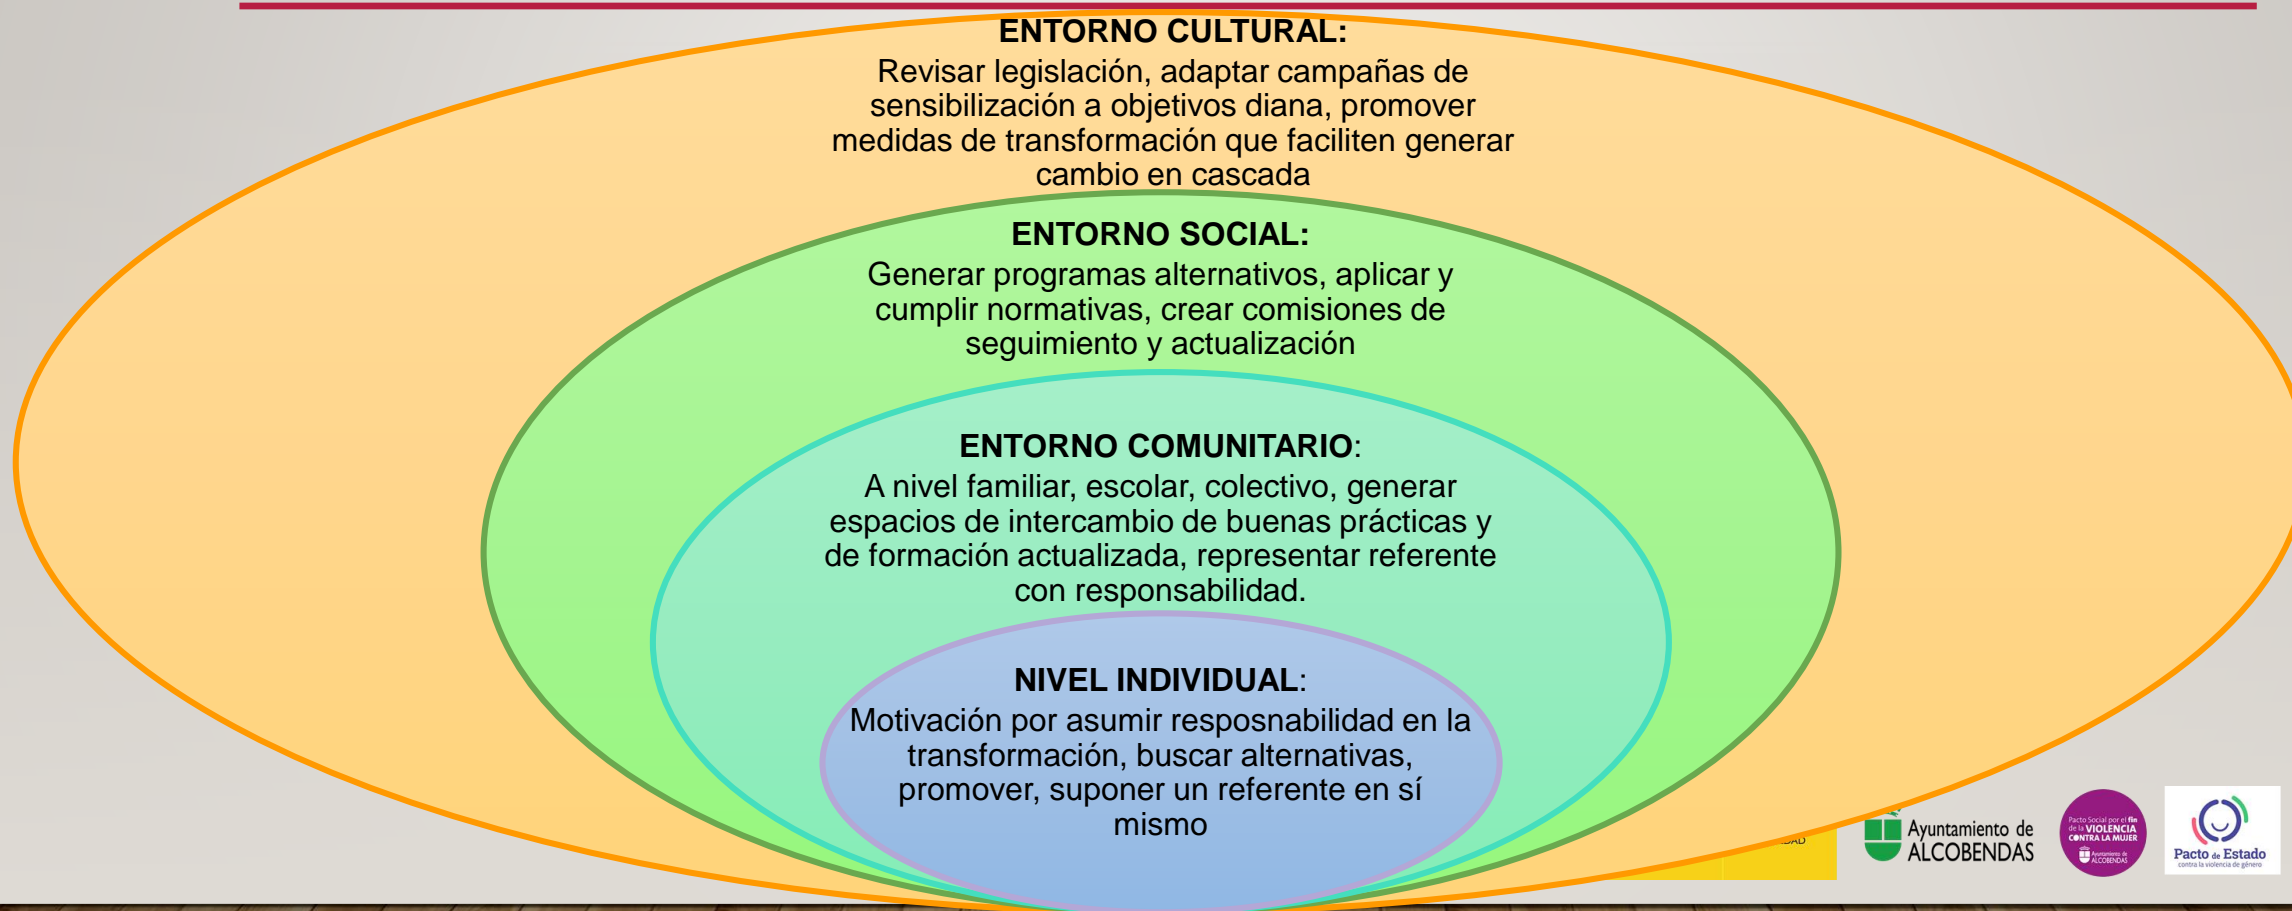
ENTORNO CULTURAL:
Revisar legislación, adaptar campañas de sensibilización a objetivos diana, promover medidas de transformación que faciliten generar cambio en cascada

ENTORNO SOCIAL:
Generar programas alternativos, aplicar y cumplir normativas, crear comisiones de seguimiento y actualización

ENTORNO COMUNITARIO:
A nivel familiar, escolar, colectivo, generar espacios de intercambio de buenas prácticas y de formación actualizada, representar referente con responsabilidad.

NIVEL INDIVIDUAL:
Motivación por asumir resposnabilidad en la transformación, buscar alternativas, promover, suponer un referente en sí mismo

Ayuntamiento de ALCOBENDAS

Pacto Social por el fin de la VIOLENCIA CONTRA LA MUJER Ayuntamiento de ALCOBENDAS

Pacto de Estado contra la violencia de género